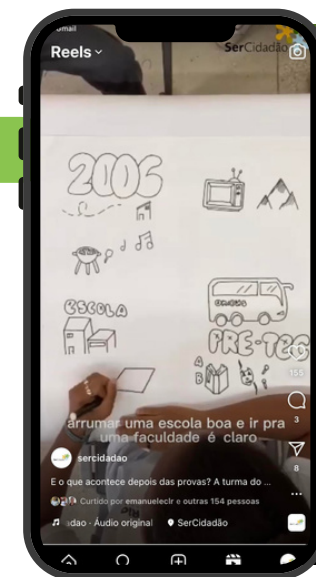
Gmail

Reels

SerCidadão

2006

ESCOLA

PRÉ-TEC

ÔNIBUS

A
B

155

3

8

arrumar uma escola boa e ir pra uma faculdade é claro

sercidadao

E o que acontece depois das provas? A turma do ...

Curtido por emanuelecllr e outras 154 pessoas

adao · Áudio original

SerCidadão